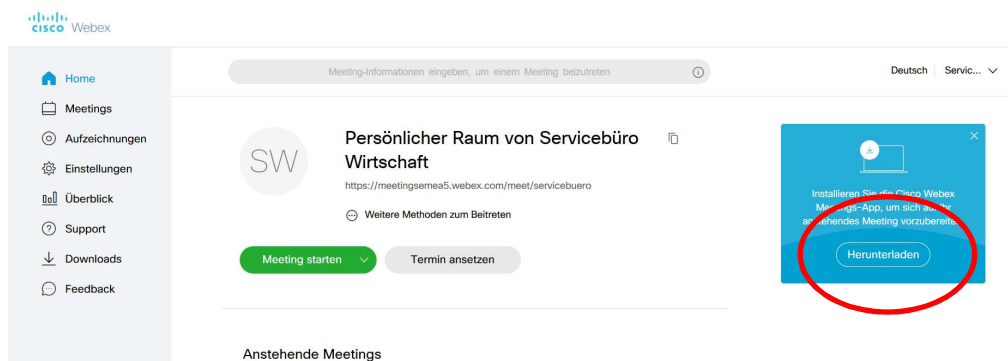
cisco Webex

Home
Meetings
Aufzeichnungen
Einstellungen
Überblick
Support
Downloads
Feedback

Meeting-Informationen eingeben, um einem Meeting beizutreten

Deutsch | Servic...

SW

Persönlicher Raum von Servicebüro Wirtschaft

https://meetingsemea5.webex.com/meet/servicebuero

Weitere Methoden zum Beitreten

Meeting starten

Termin ansetzen

Installieren Sie die Cisco Webex Meetings-App, um sich auf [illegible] anstehendes Meeting vorzubereiten.

Herunterladen

Anstehende Meetings